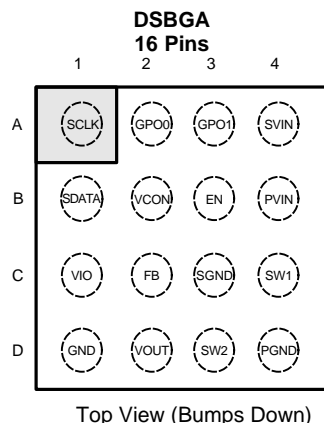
DSBGA
16 Pins

| | 1 | 2 | 3 | 4 |
|---|---|---|---|---|
| A | SCLK | GPO0 | GPO1 | SVIN |
| B | SDATA | VCON | EN | PVIN |
| C | VIO | FB | SGND | SW1 |
| D | GND | VOUT | SW2 | PGND |

Top View (Bumps Down)